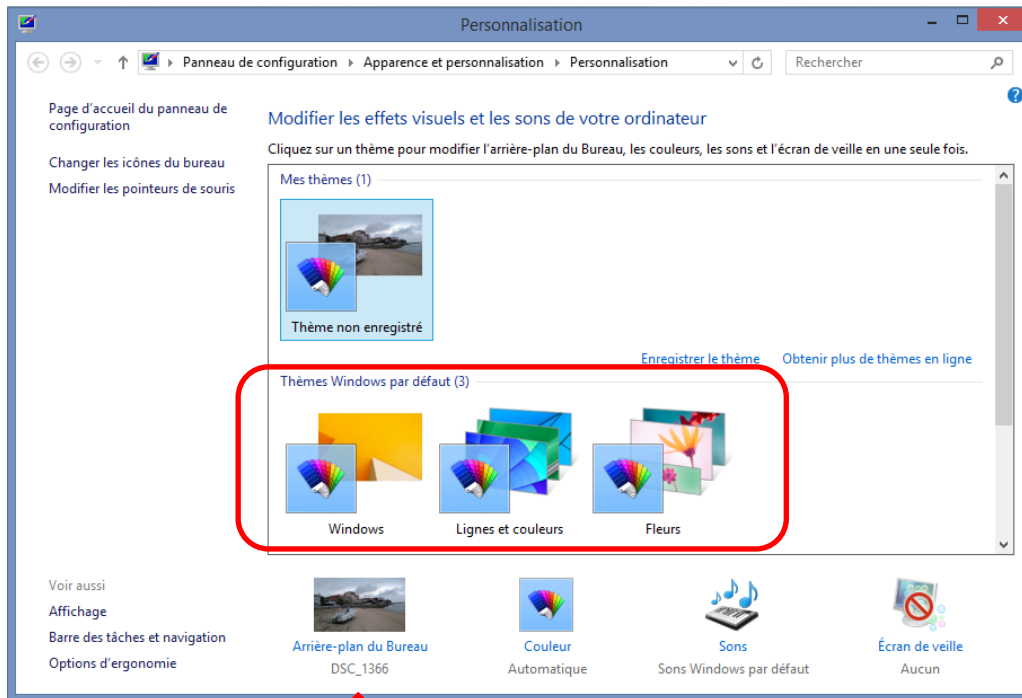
Personnalisation

Panneau de configuration ▸ Apparence et personnalisation ▸ Personnalisation

Rechercher

Page d'accueil du panneau de configuration

Changer les icônes du bureau

Modifier les pointeurs de souris

Modifier les effets visuels et les sons de votre ordinateur

Cliquez sur un thème pour modifier l'arrière-plan du Bureau, les couleurs, les sons et l'écran de veille en une seule fois.

Mes thèmes (1)

Thème non enregistré

Enregistrer le thème

Obtenir plus de thèmes en ligne

Thèmes Windows par défaut (3)

Windows

Lignes et couleurs

Fleurs

Voir aussi

Affichage

Barre des tâches et navigation

Options d'ergonomie

Arrière-plan du Bureau
DSC_1366

Couleur
Automatique

Sons
Sons Windows par défaut

Écran de veille
Aucun